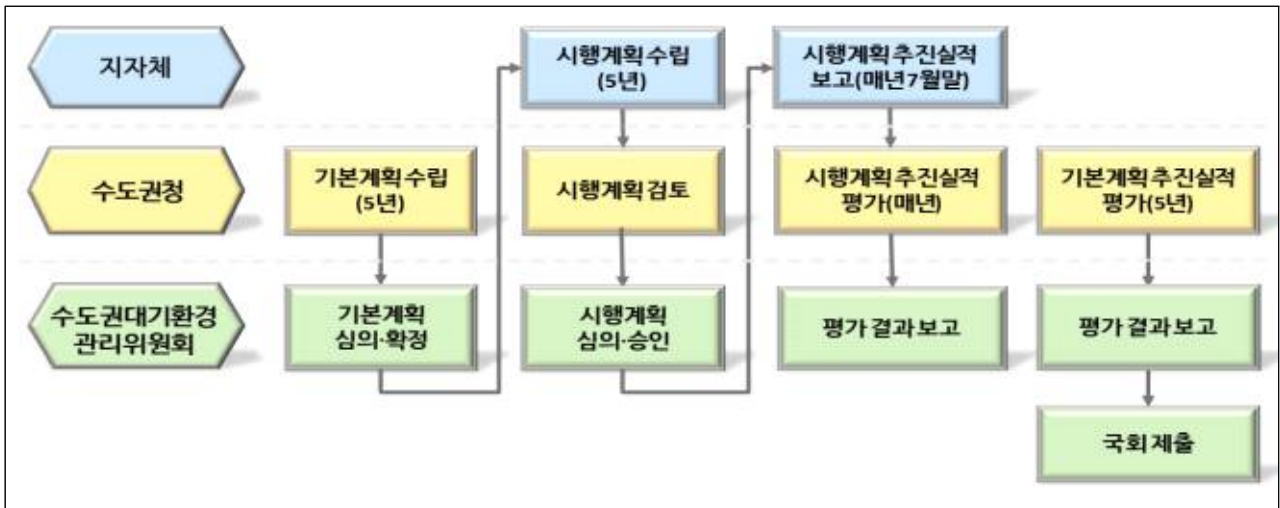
지자체

수도권청

수도권대기환경 관리위원회

기본계획 수립 (5년)

기본계획 심의·확정

시행계획 수립 (5년)

시행계획 검토

시행계획 심의·승인

시행계획 추진실적 보고(매년7월말)

시행계획 추진실적 평가(매년)

평가 결과 보고

기본계획 추진실적 평가(5년)

평가 결과 보고

국회 제출